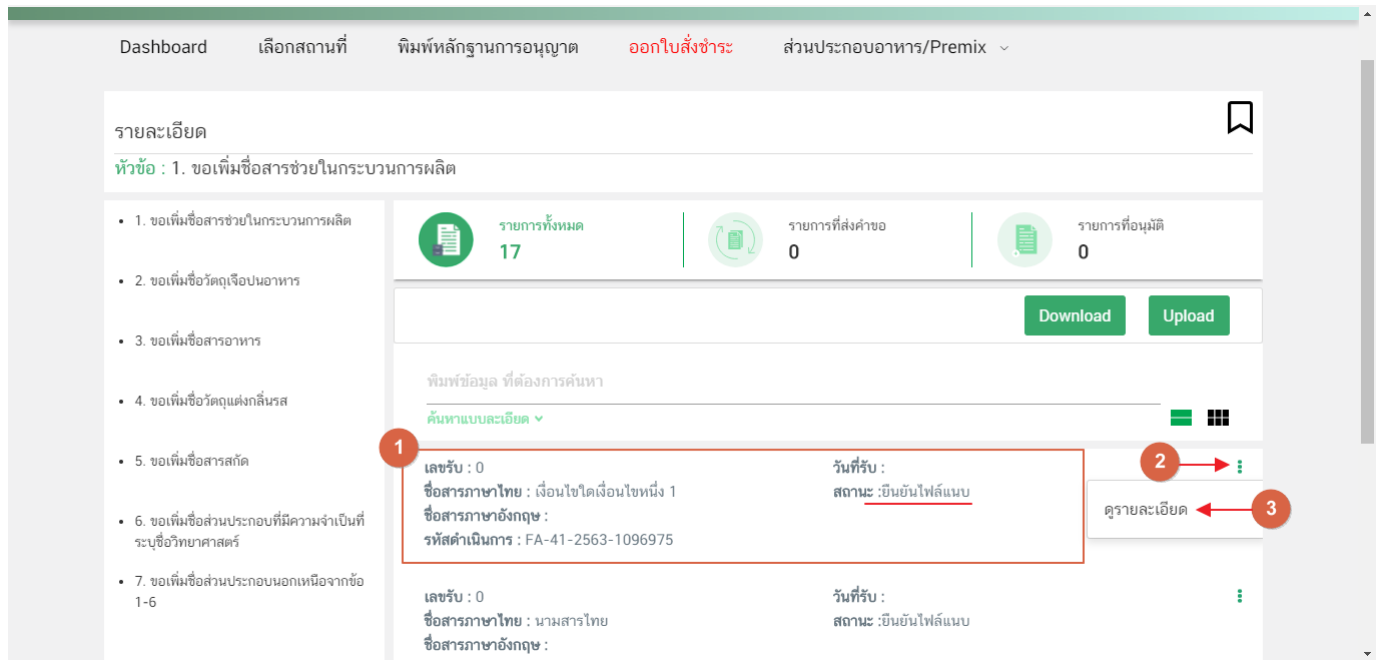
Dashboard เลือกสถานที่ พิมพ์หลักฐานการอนุญาต ออกใบสั่งชำระ ส่วนประกอบอาหาร/Premix

รายละเอียด

หัวข้อ : 1. ขอเพิ่มชื่อสารช่วยในกระบวนการผลิต

• 1. ขอเพิ่มชื่อสารช่วยในกระบวนการผลิต
• 2. ขอเพิ่มชื่อวัตถุเจือปนอาหาร
• 3. ขอเพิ่มชื่อสารอาหาร
• 4. ขอเพิ่มชื่อวัตถุแต่งกลิ่นรส
• 5. ขอเพิ่มชื่อสารสกัด
• 6. ขอเพิ่มชื่อส่วนประกอบที่มีความจำเป็นที่ระบุชื่อวิทยาศาสตร์
• 7. ขอเพิ่มชื่อส่วนประกอบนอกเหนือจากข้อ 1-6

รายการทั้งหมด 17
รายการที่ส่งคำขอ 0
รายการที่อนุมัติ 0

Download Upload

พิมพ์ข้อมูล ที่ต้องการค้นหา

ค้นหาแบบละเอียด

1

เลขรับ : 0
ชื่อสารภาษาไทย : เงื่อนไขใดเงื่อนไขหนึ่ง 1
ชื่อสารภาษาอังกฤษ :
รหัสดำเนินการ : FA-41-2563-1096975

วันที่รับ :
สถานะ :ยืนยันไฟล์แนบ

2

ดูรายละเอียด

3

เลขรับ : 0
ชื่อสารภาษาไทย : นามสารไทย
ชื่อสารภาษาอังกฤษ :

วันที่รับ :
สถานะ :ยืนยันไฟล์แนบ